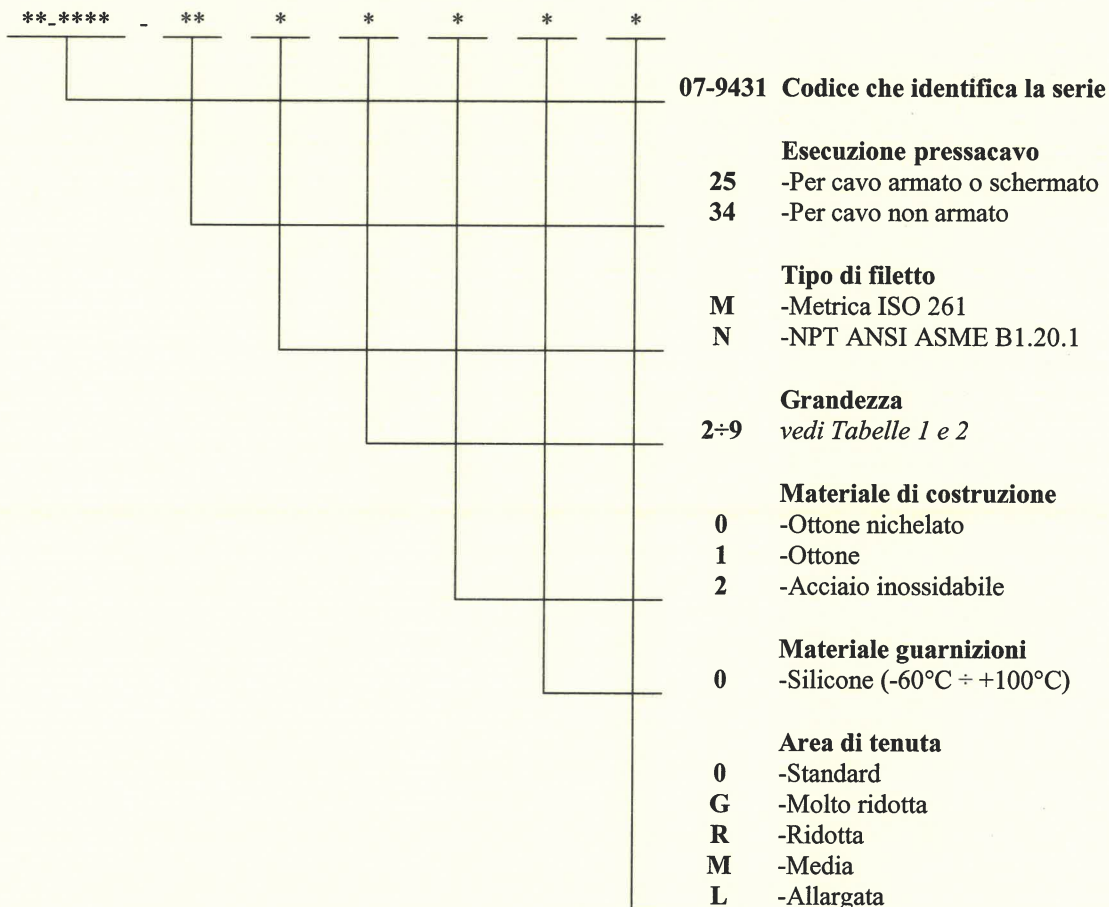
**_**** - ** * * * * *

07-9431 Codice che identifica la serie

Esecuzione pressacavo
25 -Per cavo armato o schermato
34 -Per cavo non armato

Tipo di filetto
M -Metrica ISO 261
N -NPT ANSI ASME B1.20.1

Grandezza
2÷9 *vedi Tabelle 1 e 2*

Materiale di costruzione
0 -Ottone nichelato
1 -Ottone
2 -Acciaio inossidabile

Materiale guarnizioni
0 -Silicone (-60°C ÷ +100°C)

Area di tenuta
0 -Standard
G -Molto ridotta
R -Ridotta
M -Media
L -Allargata